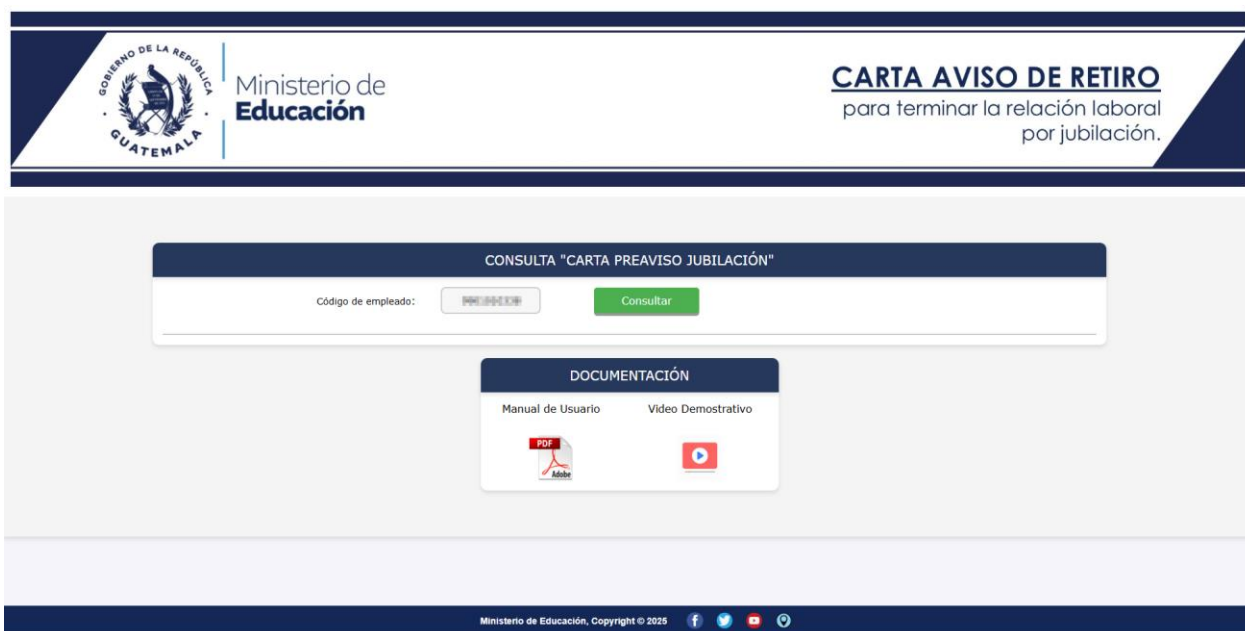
GOBIERNO DE LA REPÚBLICA
GUATEMALA

Ministerio de
Educación

CARTA AVISO DE RETIRO
para terminar la relación laboral por jubilación.

CONSULTA "CARTA PREAVISO JUBILACIÓN"

Código de empleado: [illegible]

Consultar

DOCUMENTACIÓN

Manual de Usuario

Video Demostrativo

PDF
Adobe

Ministerio de Educación, Copyright © 2025